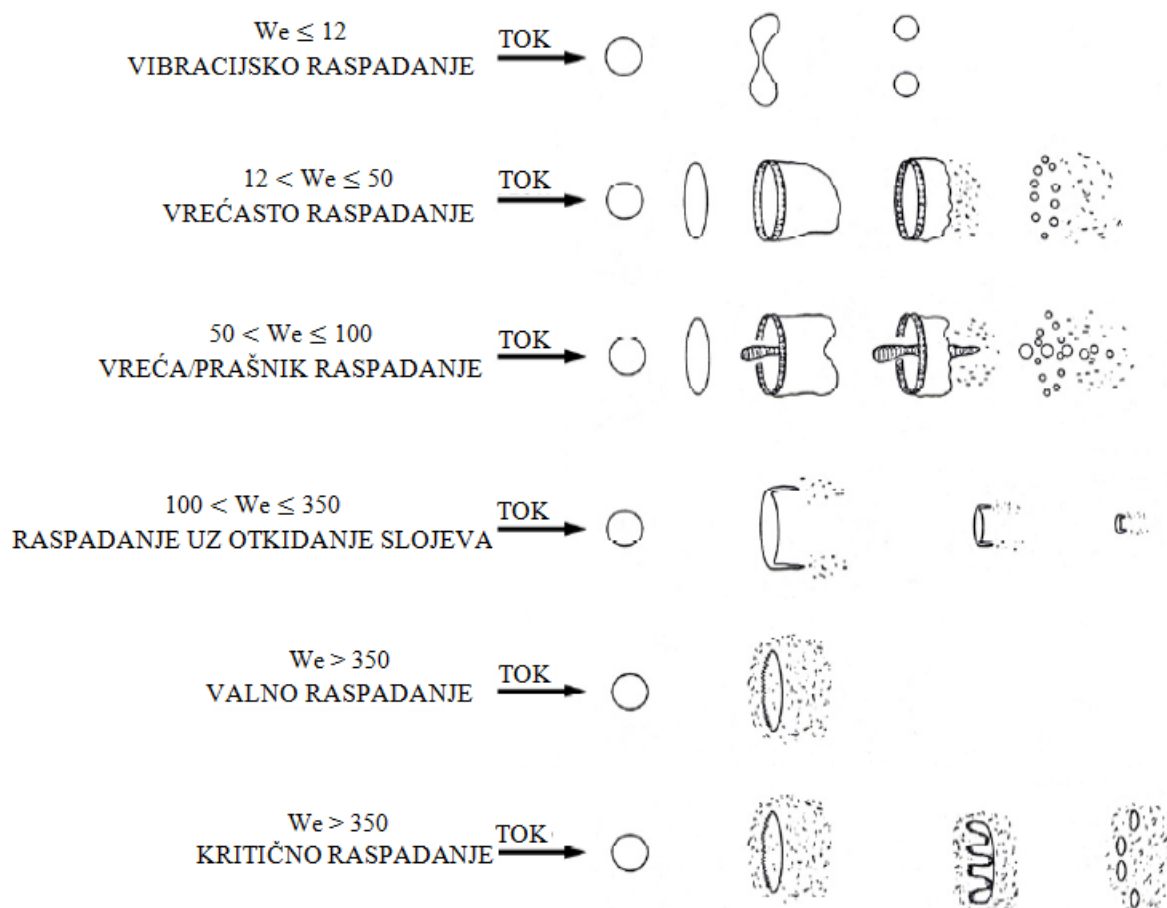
$We \leq 12$
VIBRACIJSKO RASPADANJE
TOK

$12 < We \leq 50$
VREĆASTO RASPADANJE
TOK

$50 < We \leq 100$
VREĆA/PRAŠNIK RASPADANJE
TOK

$100 < We \leq 350$
RASPADANJE UZ OTKIDANJE SLOJEVA
TOK

$We > 350$
VALNO RASPADANJE
TOK

$We > 350$
KRITIČNO RASPADANJE
TOK